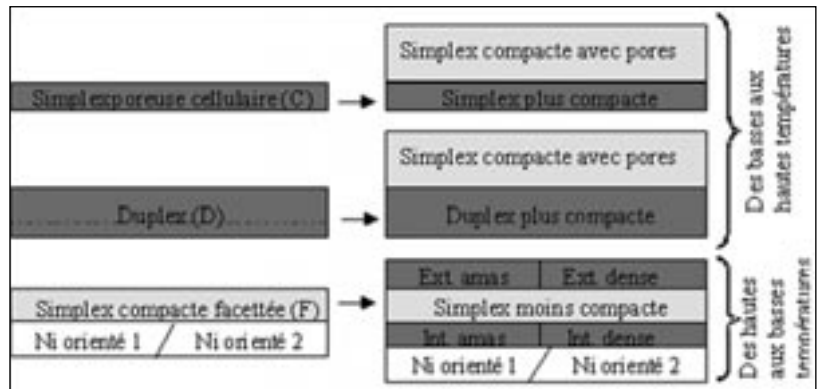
Simplex compacte avec pores

Simplexporeuse cellulaire (C)

Simplex plus compacte

Simplex compacte avec pores

Duplex (D)

Duplex plus compacte

Des basses aux hautes températures

Ext. amas

Ext. dense

Simplex compacte facettée (F)

Simplex moins compacte

Ni orienté 1

Ni orienté 2

Int. amas

Int. dense

Ni orienté 1

Ni orienté 2

Des hautes aux basses températures